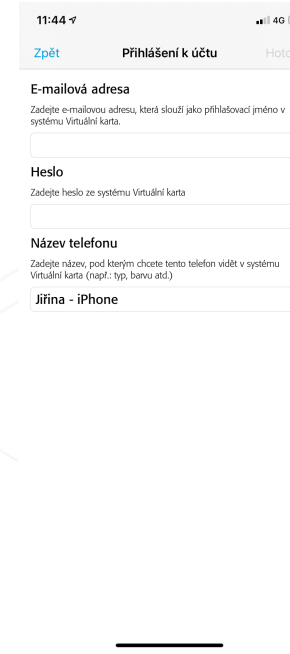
11:44

4G

Zpět

Přihlášení k účtu

Hoto

E-mailová adresa

Zadejte e-mailovou adresu, která slouží jako přihlašovací jméno v systému Virtuální karta.

Heslo

Zadejte heslo ze systému Virtuální karta

Název telefonu

Zadejte název, pod kterým chcete tento telefon vidět v systému Virtuální karta (např.: typ, barvu atd.)

Jiřina - iPhone